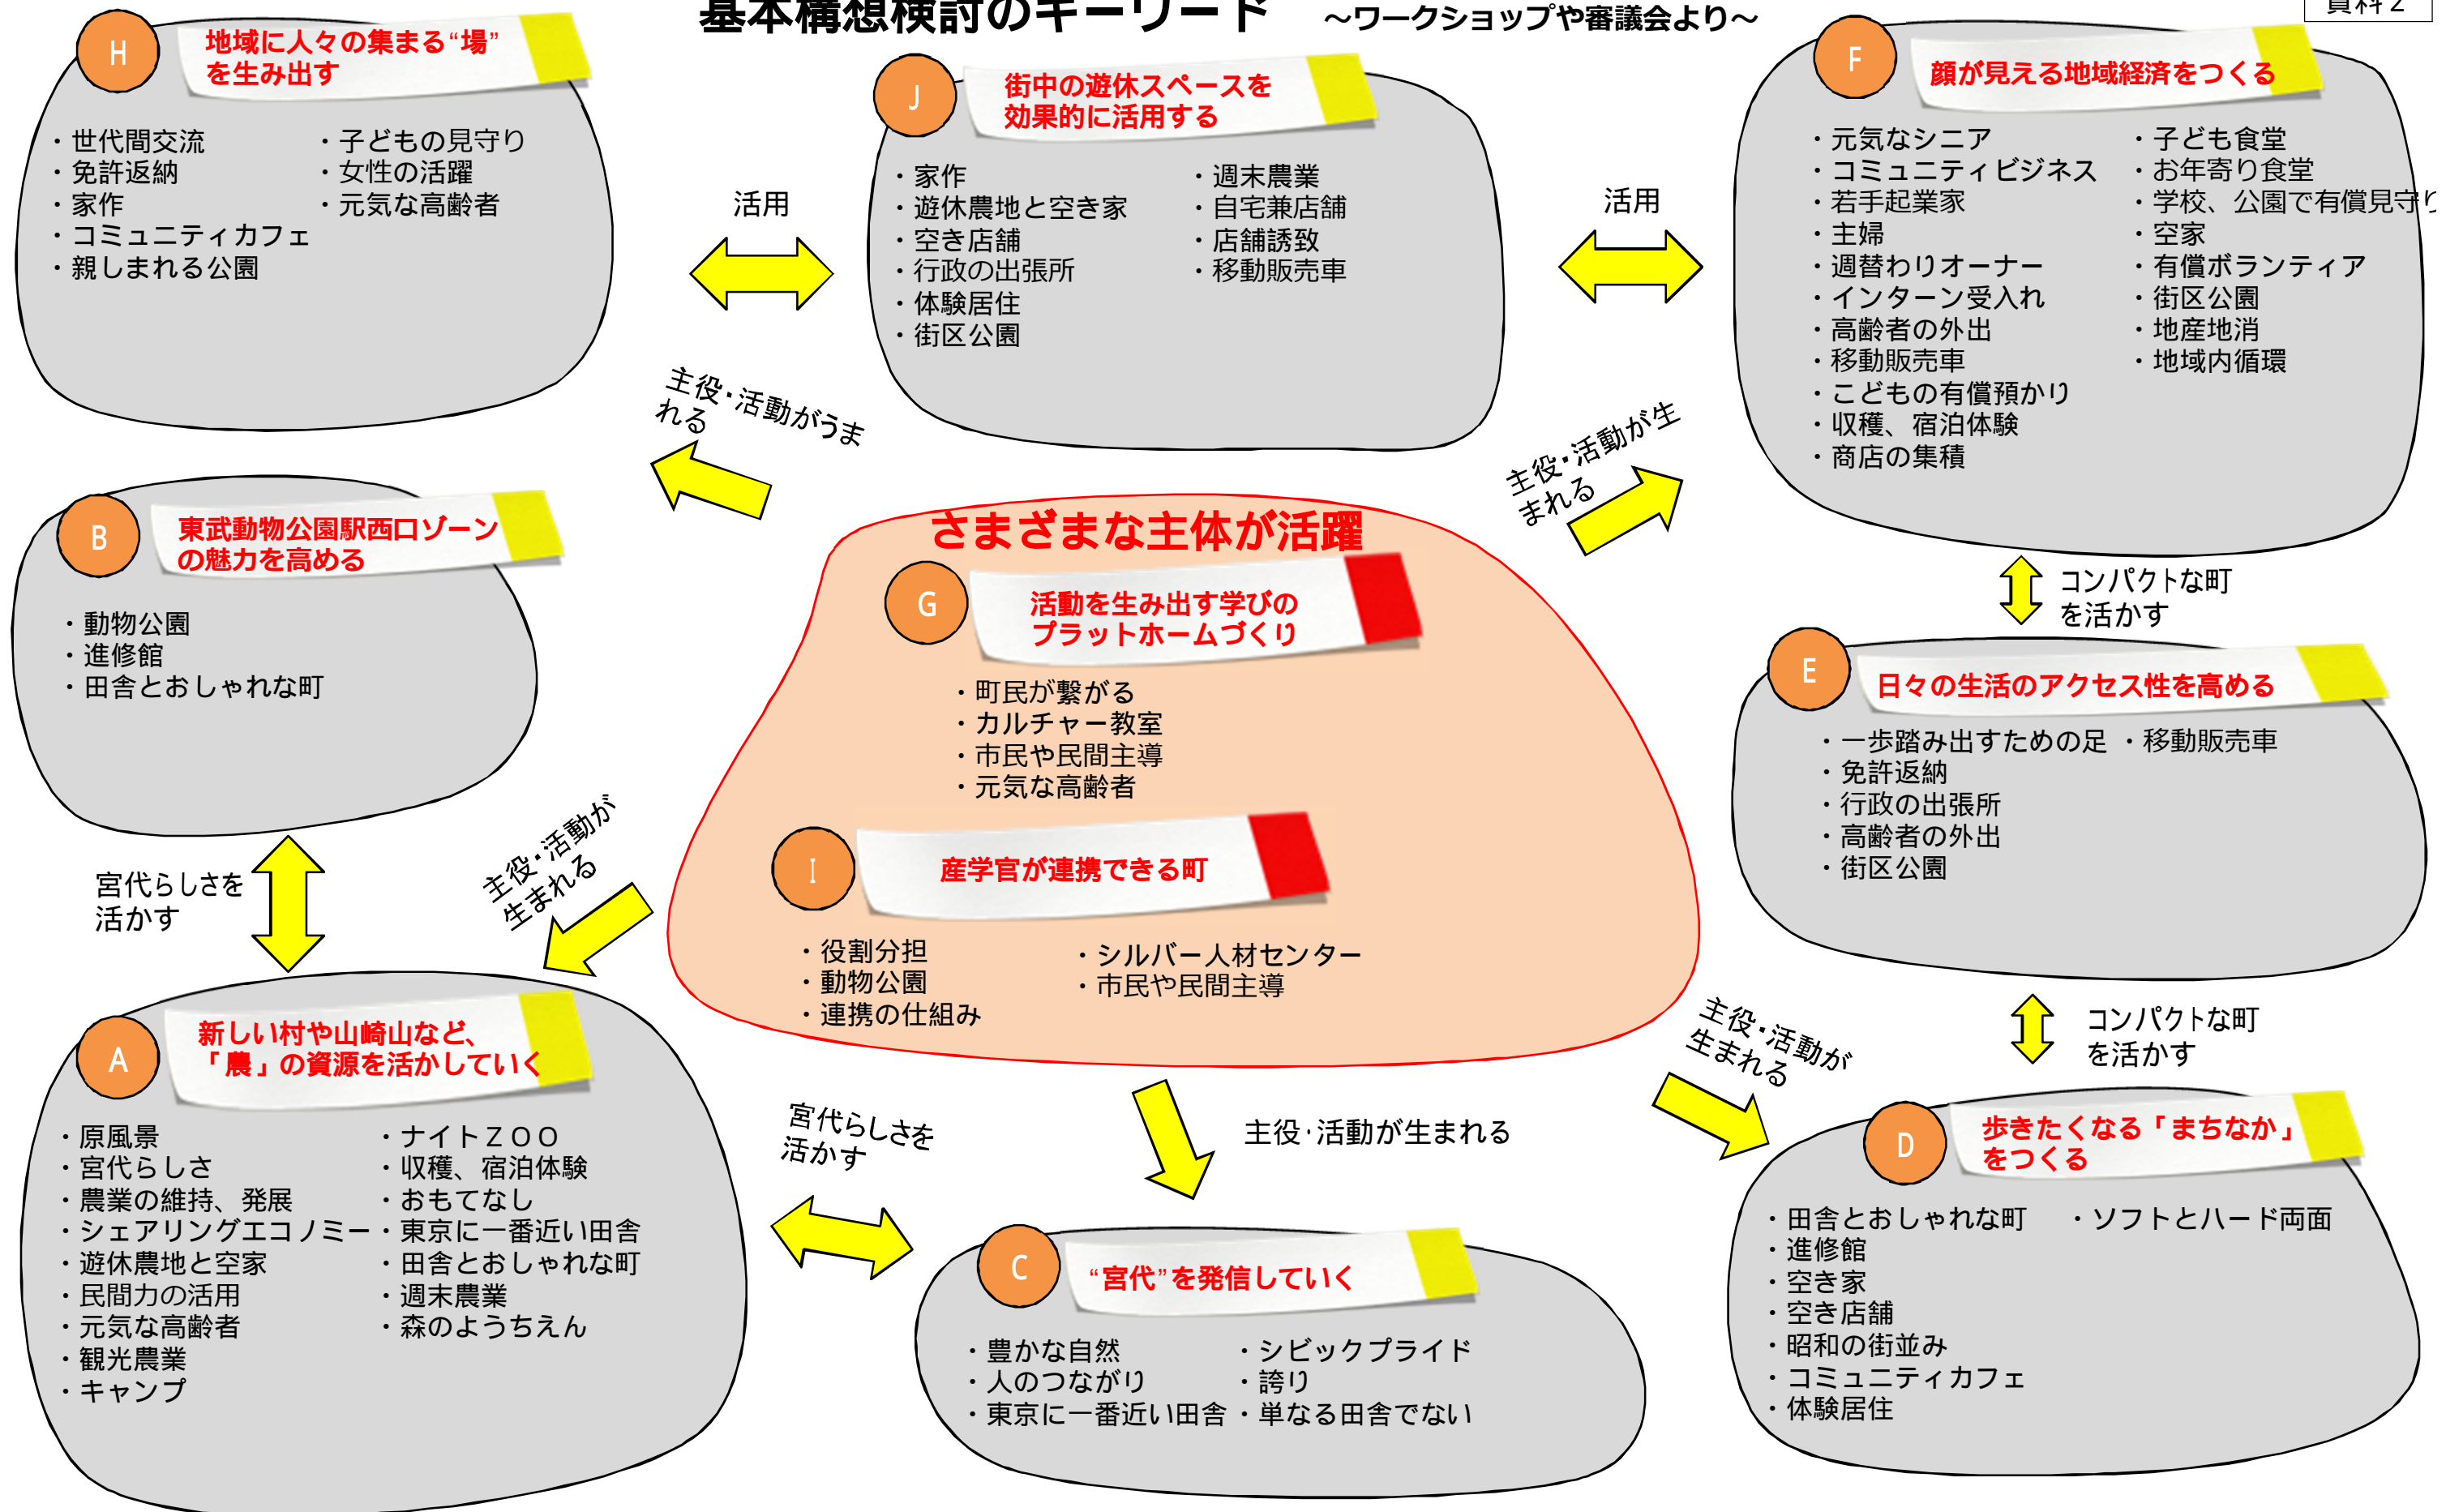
基本構想検討のキーワード　～ワークショップや審議会より～

資料２

H
地域に人々の集まる“場”を生み出す
・世代間交流
・免許返納
・家作
・コミュニティカフェ
・親しまれる公園
・子どもの見守り
・女性の活躍
・元気な高齢者

活用

J
街中の遊休スペースを効果的に活用する
・家作
・遊休農地と空き家
・空き店舗
・行政の出張所
・体験居住
・街区公園
・週末農業
・自宅兼店舗
・店舗誘致
・移動販売車

活用

F
顔が見える地域経済をつくる
・元気なシニア
・コミュニティビジネス
・若手起業家
・主婦
・週替わりオーナー
・インターン受入れ
・高齢者の外出
・移動販売車
・こどもの有償預かり
・収穫、宿泊体験
・商店の集積
・子ども食堂
・お年寄り食堂
・学校、公園で有償見守り
・空家
・有償ボランティア
・街区公園
・地産地消
・地域内循環

主役・活動がうまれる

主役・活動が生まれる

B
東武動物公園駅西口ゾーンの魅力を高める
・動物公園
・進修館
・田舎とおしゃれな町

さまざまな主体が活躍

G
活動を生み出す学びのプラットホームづくり
・町民が繋がる
・カルチャー教室
・市民や民間主導
・元気な高齢者

I
産学官が連携できる町
・役割分担
・動物公園
・連携の仕組み
・シルバー人材センター
・市民や民間主導

コンパクトな町を活かす

E
日々の生活のアクセス性を高める
・一歩踏み出すための足
・免許返納
・行政の出張所
・高齢者の外出
・街区公園
・移動販売車

宮代らしさを活かす

主役・活動が生まれる

コンパクトな町を活かす

主役・活動が生まれる

A
新しい村や山崎山など、「農」の資源を活かしていく
・原風景
・宮代らしさ
・農業の維持、発展
・シェアリングエコノミー
・遊休農地と空家
・民間力の活用
・元気な高齢者
・観光農業
・キャンプ
・ナイトＺＯＯ
・収穫、宿泊体験
・おもてなし
・東京に一番近い田舎
・田舎とおしゃれな町
・週末農業
・森のようちえん

宮代らしさを活かす

主役･活動が生まれる

C
“宮代”を発信していく
・豊かな自然
・人のつながり
・東京に一番近い田舎
・シビックプライド
・誇り
・単なる田舎でない

D
歩きたくなる「まちなか」をつくる
・田舎とおしゃれな町
・進修館
・空き家
・空き店舗
・昭和の街並み
・コミュニティカフェ
・体験居住
・ソフトとハード両面